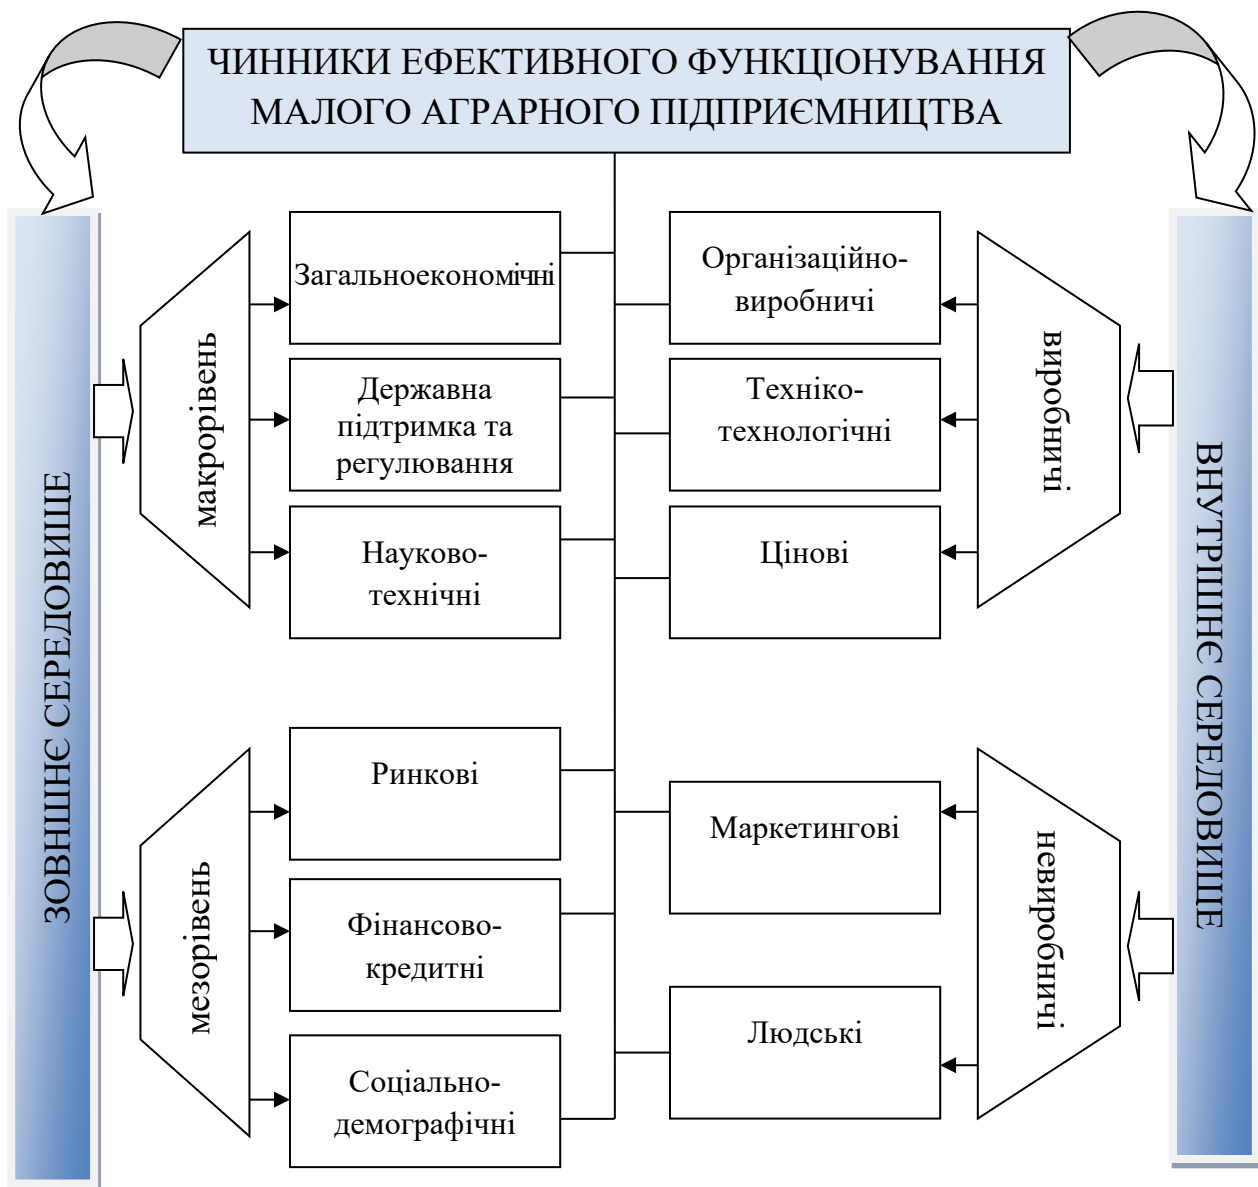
ЧИННИКИ ЕФЕКТИВНОГО ФУНКЦІОНУВАННЯ МАЛОГО АГРАРНОГО ПІДПРИЄМНИЦТВА

ЗОВНІШНЄ СЕРЕДОВИЩЕ

макрорівень

Загальноекономічні

Державна підтримка та регулювання

Науково-технічні

мезорівень

Ринкові

Фінансово-кредитні

Соціально-демографічні

Організаційно-виробничі

Техніко-технологічні

Цінові

виробничі

Маркетингові

Людські

невиробничі

ВНУТРІШНЄ СЕРЕДОВИЩЕ